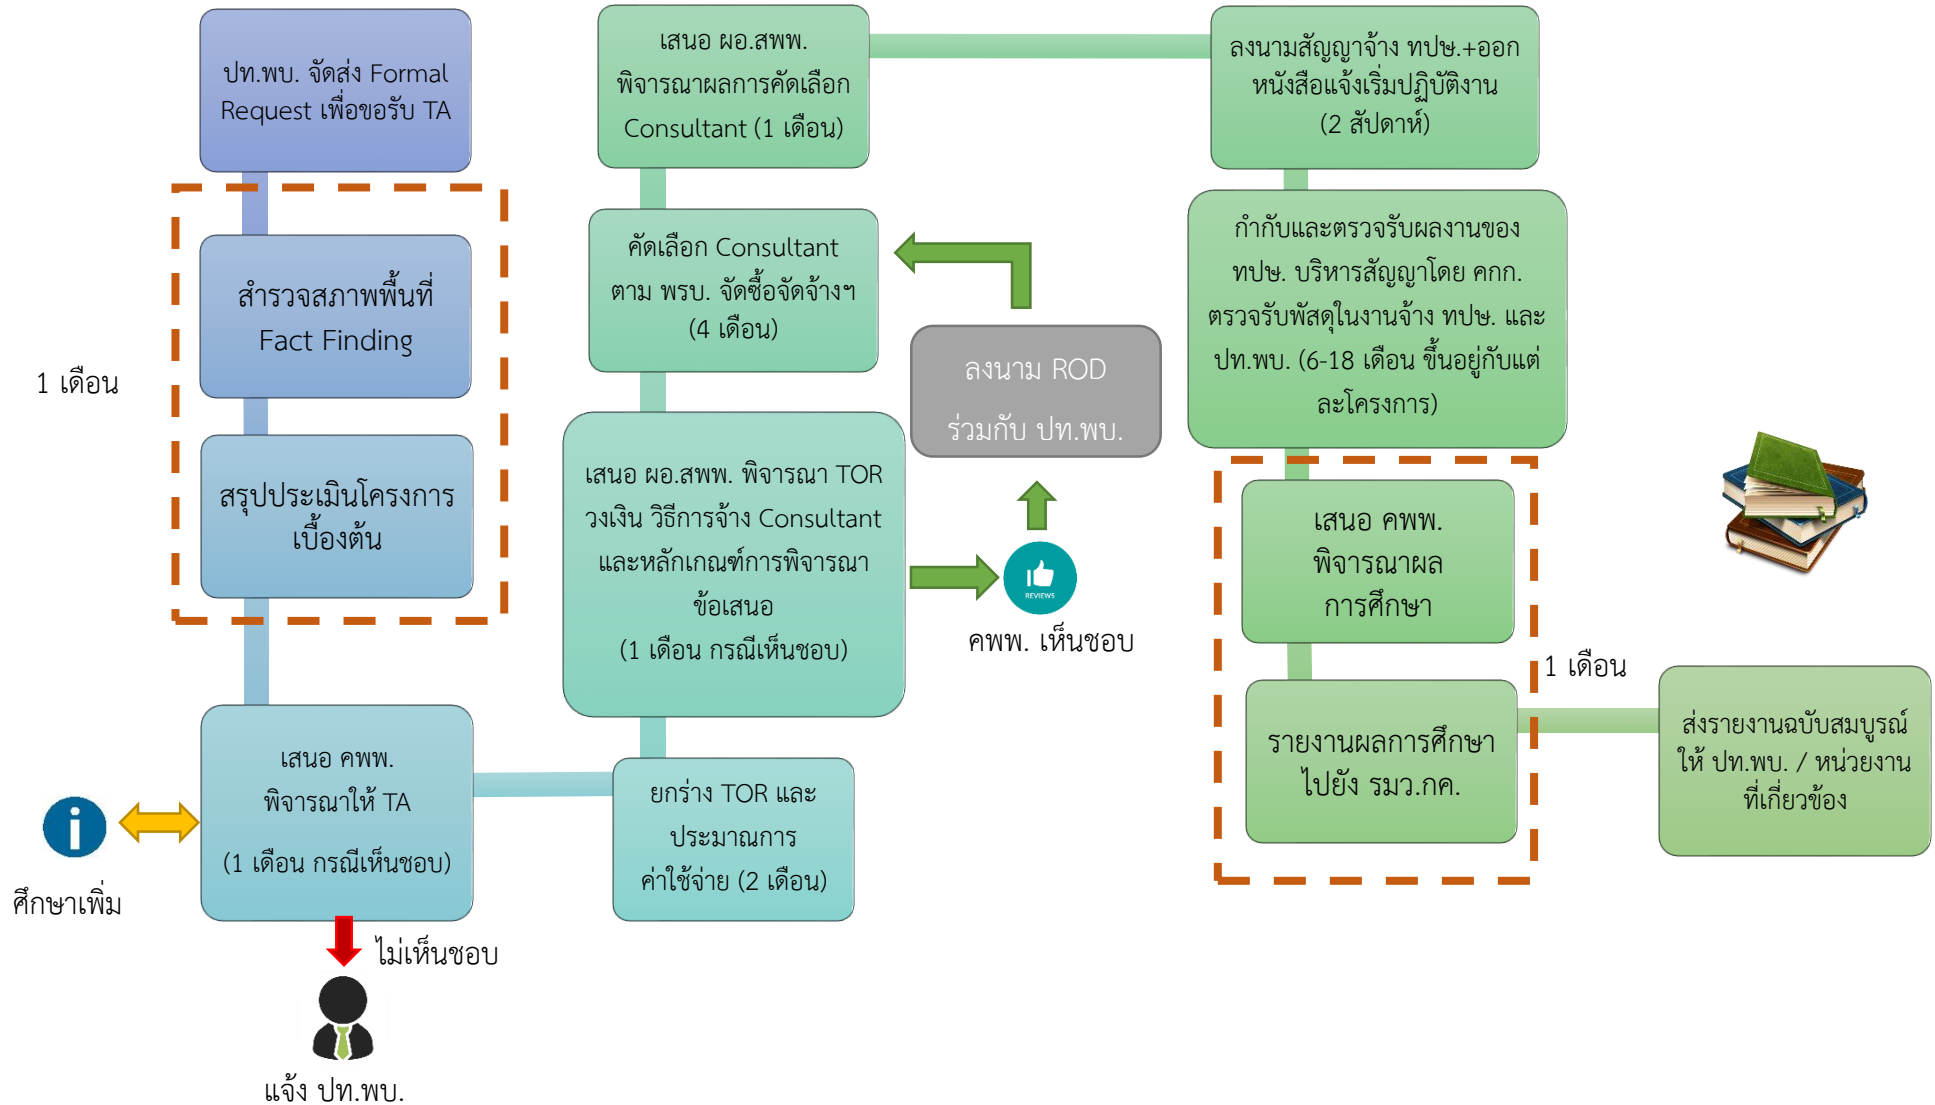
ปท.พบ. จัดส่ง Formal Request เพื่อขอรับ TA

1 เดือน

สำรวจสภาพพื้นที่ Fact Finding

สรุปประเมินโครงการเบื้องต้น

เสนอ คพพ. พิจารณาให้ TA

(1 เดือน กรณีเห็นชอบ)

ศึกษาเพิ่ม

ไม่เห็นชอบ

แจ้ง ปท.พบ.

ยกร่าง TOR และประมาณการค่าใช้จ่าย (2 เดือน)

เสนอ ผอ.สพพ. พิจารณา TOR วงเงิน วิธีการจ้าง Consultant และหลักเกณฑ์การพิจารณาข้อเสนอ

(1 เดือน กรณีเห็นชอบ)

REVIEWS

คพพ. เห็นชอบ

ลงนาม ROD ร่วมกับ ปท.พบ.

คัดเลือก Consultant ตาม พรบ. จัดซื้อจัดจ้างฯ (4 เดือน)

เสนอ ผอ.สพพ. พิจารณาผลการคัดเลือก Consultant (1 เดือน)

ลงนามสัญญาจ้าง ทปษ.+ออกหนังสือแจ้งเริ่มปฏิบัติงาน (2 สัปดาห์)

กำกับและตรวจรับผลงานของ ทปษ. บริหารสัญญาโดย คกก. ตรวจรับพัสดุในงานจ้าง ทปษ. และ ปท.พบ. (6-18 เดือน ขึ้นอยู่กับแต่ละโครงการ)

เสนอ คพพ. พิจารณาผลการศึกษา

1 เดือน

รายงานผลการศึกษาไปยัง รมว.กค.

ส่งรายงานฉบับสมบูรณ์ให้ ปท.พบ. / หน่วยงานที่เกี่ยวข้อง